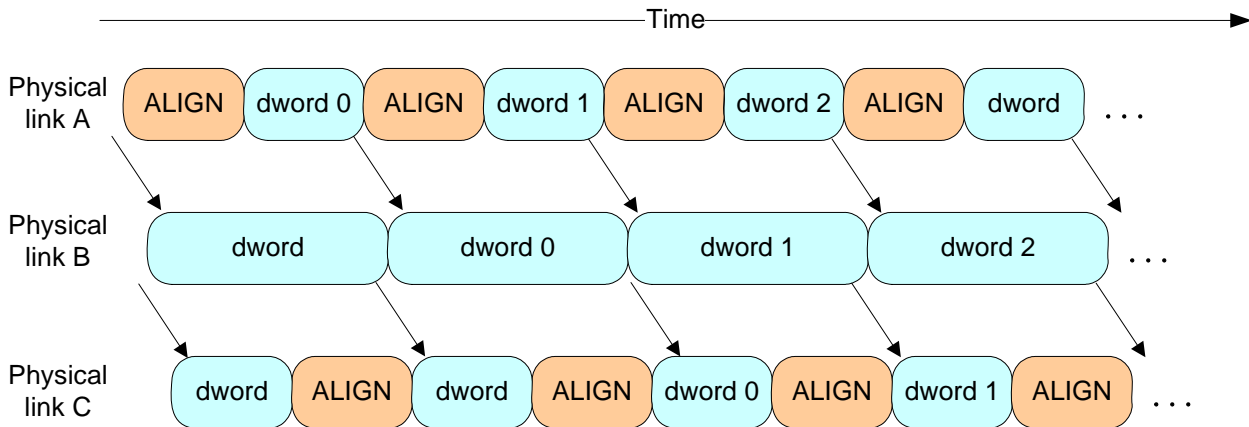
Time

Physical link A
ALIGN dword 0 ALIGN dword 1 ALIGN dword 2 ALIGN dword . . .

Physical link B
dword dword 0 dword 1 dword 2 . . .

Physical link C
dword ALIGN dword ALIGN dword 0 ALIGN dword 1 ALIGN . . .